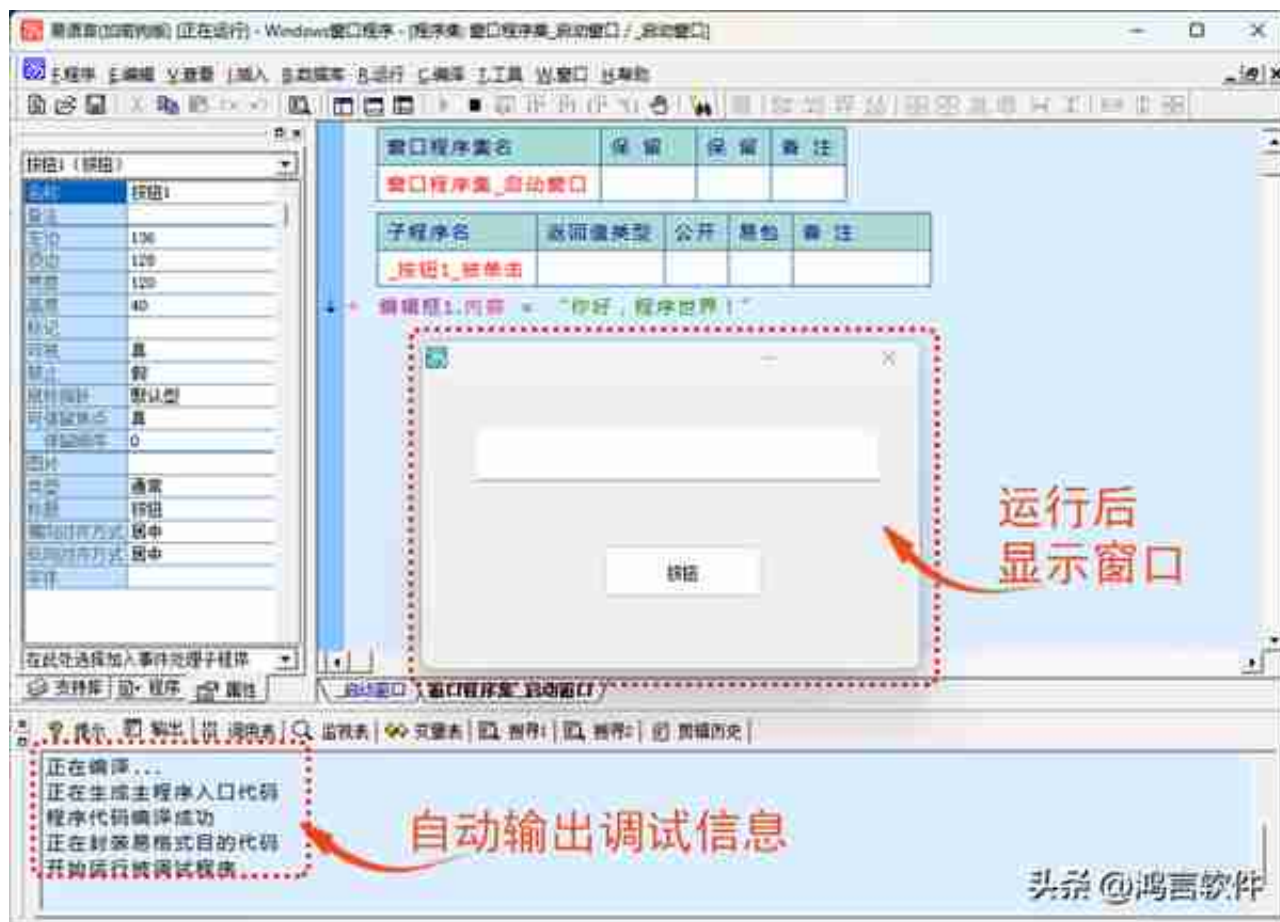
易语言(加密狗版) [正在运行] - Windows窗口程序 - [程序集: 窗口程序集_启动窗口 / _启动窗口]

E.程序 E.编辑 V.查看 I.插入 B.数据库 R.运行 C.编译 T.工具 W.窗口 H.帮助

按钮1 (按钮)

| 名称 | 按钮1 |
|---|---|
| 备注 | |
| 左边 | 136 |
| 顶边 | 120 |
| 宽度 | 120 |
| 高度 | 40 |
| 标记 | |
| 可视 | 真 |
| 禁止 | 假 |
| 鼠标指针 | 默认型 |
| 可停留焦点 | 真 |
| 停留顺序 | 0 |
| 图片 | |
| 类型 | 通常 |
| 标题 | 按钮 |
| 横向对齐方式 | 居中 |
| 纵向对齐方式 | 居中 |
| 字体 | |

在此处选择加入事件处理子程序

支持库 程序 属性

| 窗口程序集名 | 保 留 | 保 留 | 备 注 |
|---|---|---|---|
| 窗口程序集_启动窗口 | | | |

| 子程序名 | 返回值类型 | 公开 | 易包 | 备 注 |
|---|---|---|---|---|
| _按钮1_被单击 | | | | |

编辑框1.内容 ＝ “你好，程序世界！”

按钮

运行后
显示窗口

_启动窗口 窗口程序集_启动窗口

提示 输出 调用表 监视表 变量表 搜寻1 搜寻2 剪辑历史

正在编译...
正在生成主程序入口代码
程序代码编译成功
正在封装易格式目的代码
开始运行被调试程序

自动输出调试信息

头条 @鸿言软件